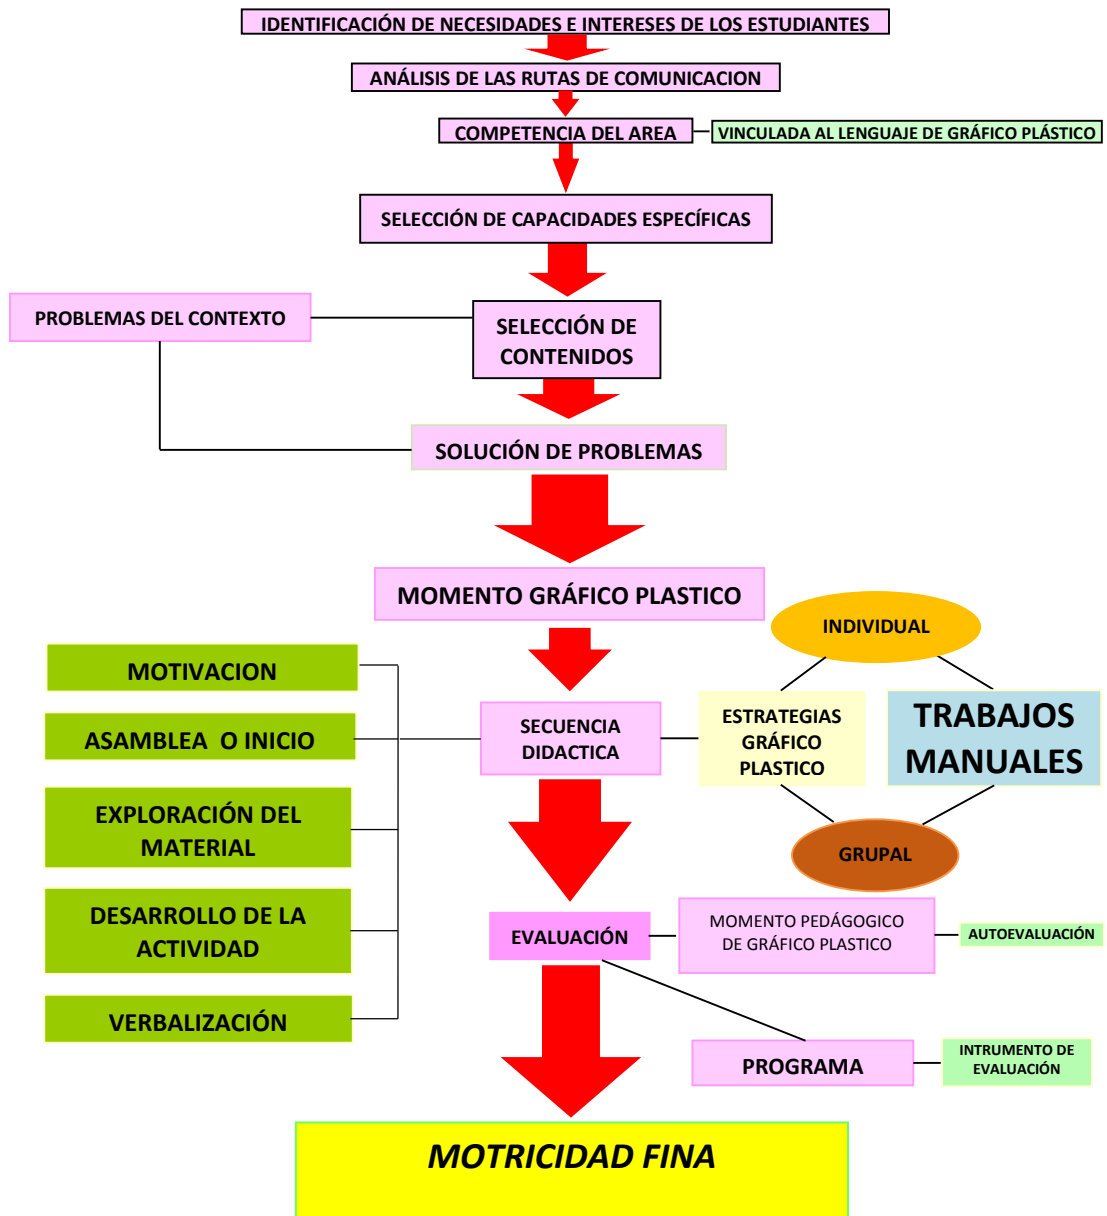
IDENTIFICACIÓN DE NECESIDADES E INTERESES DE LOS ESTUDIANTES

ANÁLISIS DE LAS RUTAS DE COMUNICACION

COMPETENCIA DEL AREA

VINCULADA AL LENGUAJE DE GRÁFICO PLÁSTICO

SELECCIÓN DE CAPACIDADES ESPECÍFICAS

PROBLEMAS DEL CONTEXTO

SELECCIÓN DE CONTENIDOS

SOLUCIÓN DE PROBLEMAS

MOMENTO GRÁFICO PLASTICO

INDIVIDUAL

MOTIVACION

ASAMBLEA O INICIO

EXPLORACIÓN DEL MATERIAL

DESARROLLO DE LA ACTIVIDAD

VERBALIZACIÓN

SECUENCIA DIDACTICA

ESTRATEGIAS GRÁFICO PLASTICO

TRABAJOS MANUALES

GRUPAL

EVALUACIÓN

MOMENTO PEDÁGOGICO DE GRÁFICO PLASTICO

AUTOEVALUACIÓN

PROGRAMA

INTRUMENTO DE EVALUACIÓN

MOTRICIDAD FINA